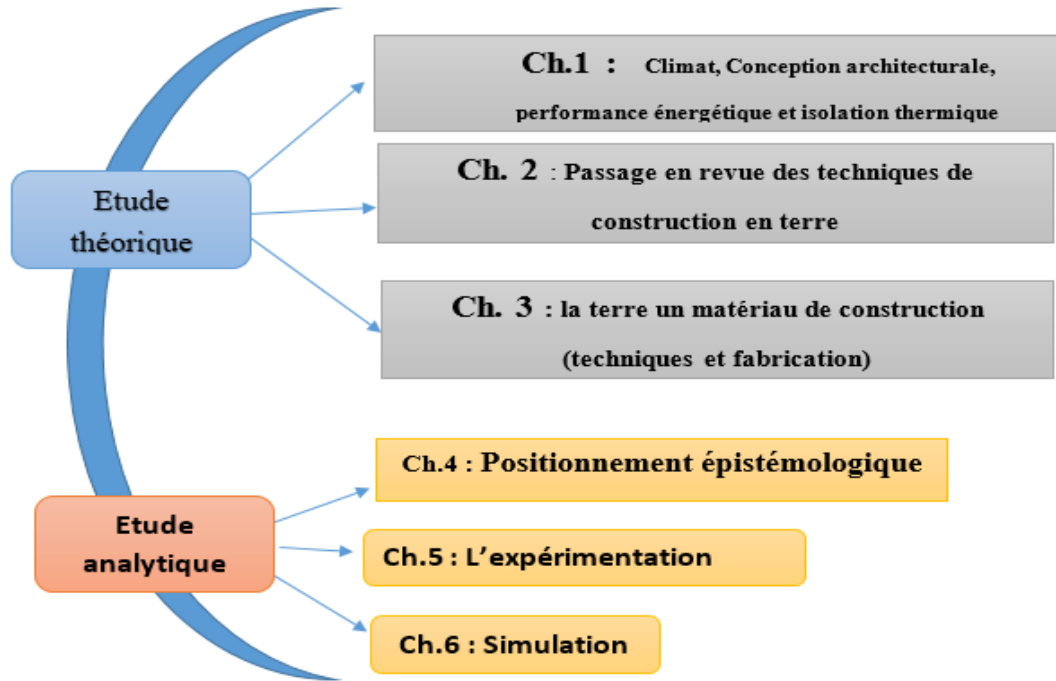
Etude théorique

Ch.1 : Climat, Conception architecturale, performance énergétique et isolation thermique

Ch. 2 : Passage en revue des techniques de construction en terre

Ch. 3 : la terre un matériau de construction (techniques et fabrication)

Etude analytique

Ch.4 : Positionnement épistémologique

Ch.5 : L’expérimentation

Ch.6 : Simulation